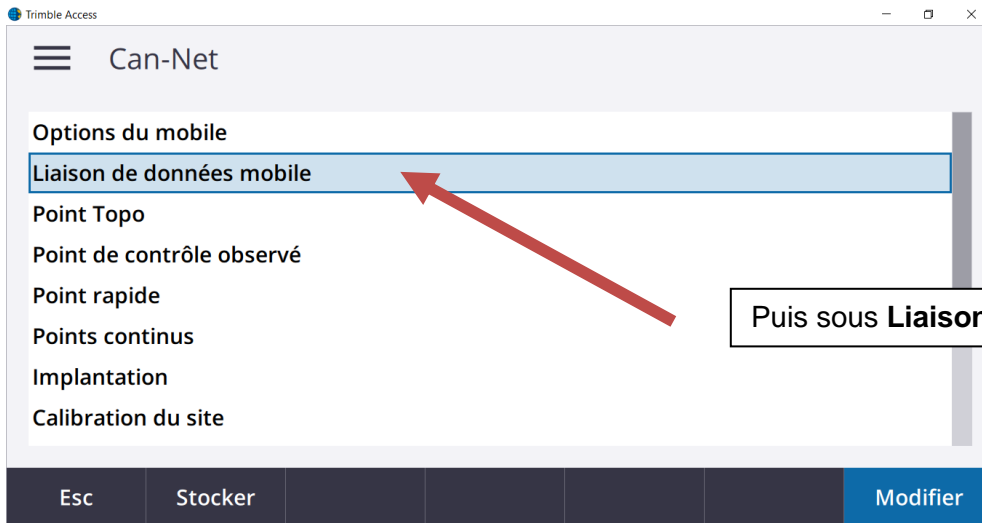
Trimble Access

Can-Net

Options du mobile
Liaison de données mobile
Point Topo
Point de contrôle observé
Point rapide
Points continus
Implantation
Calibration du site

Puis sous **Liaison**

Esc
Stocker
Modifier